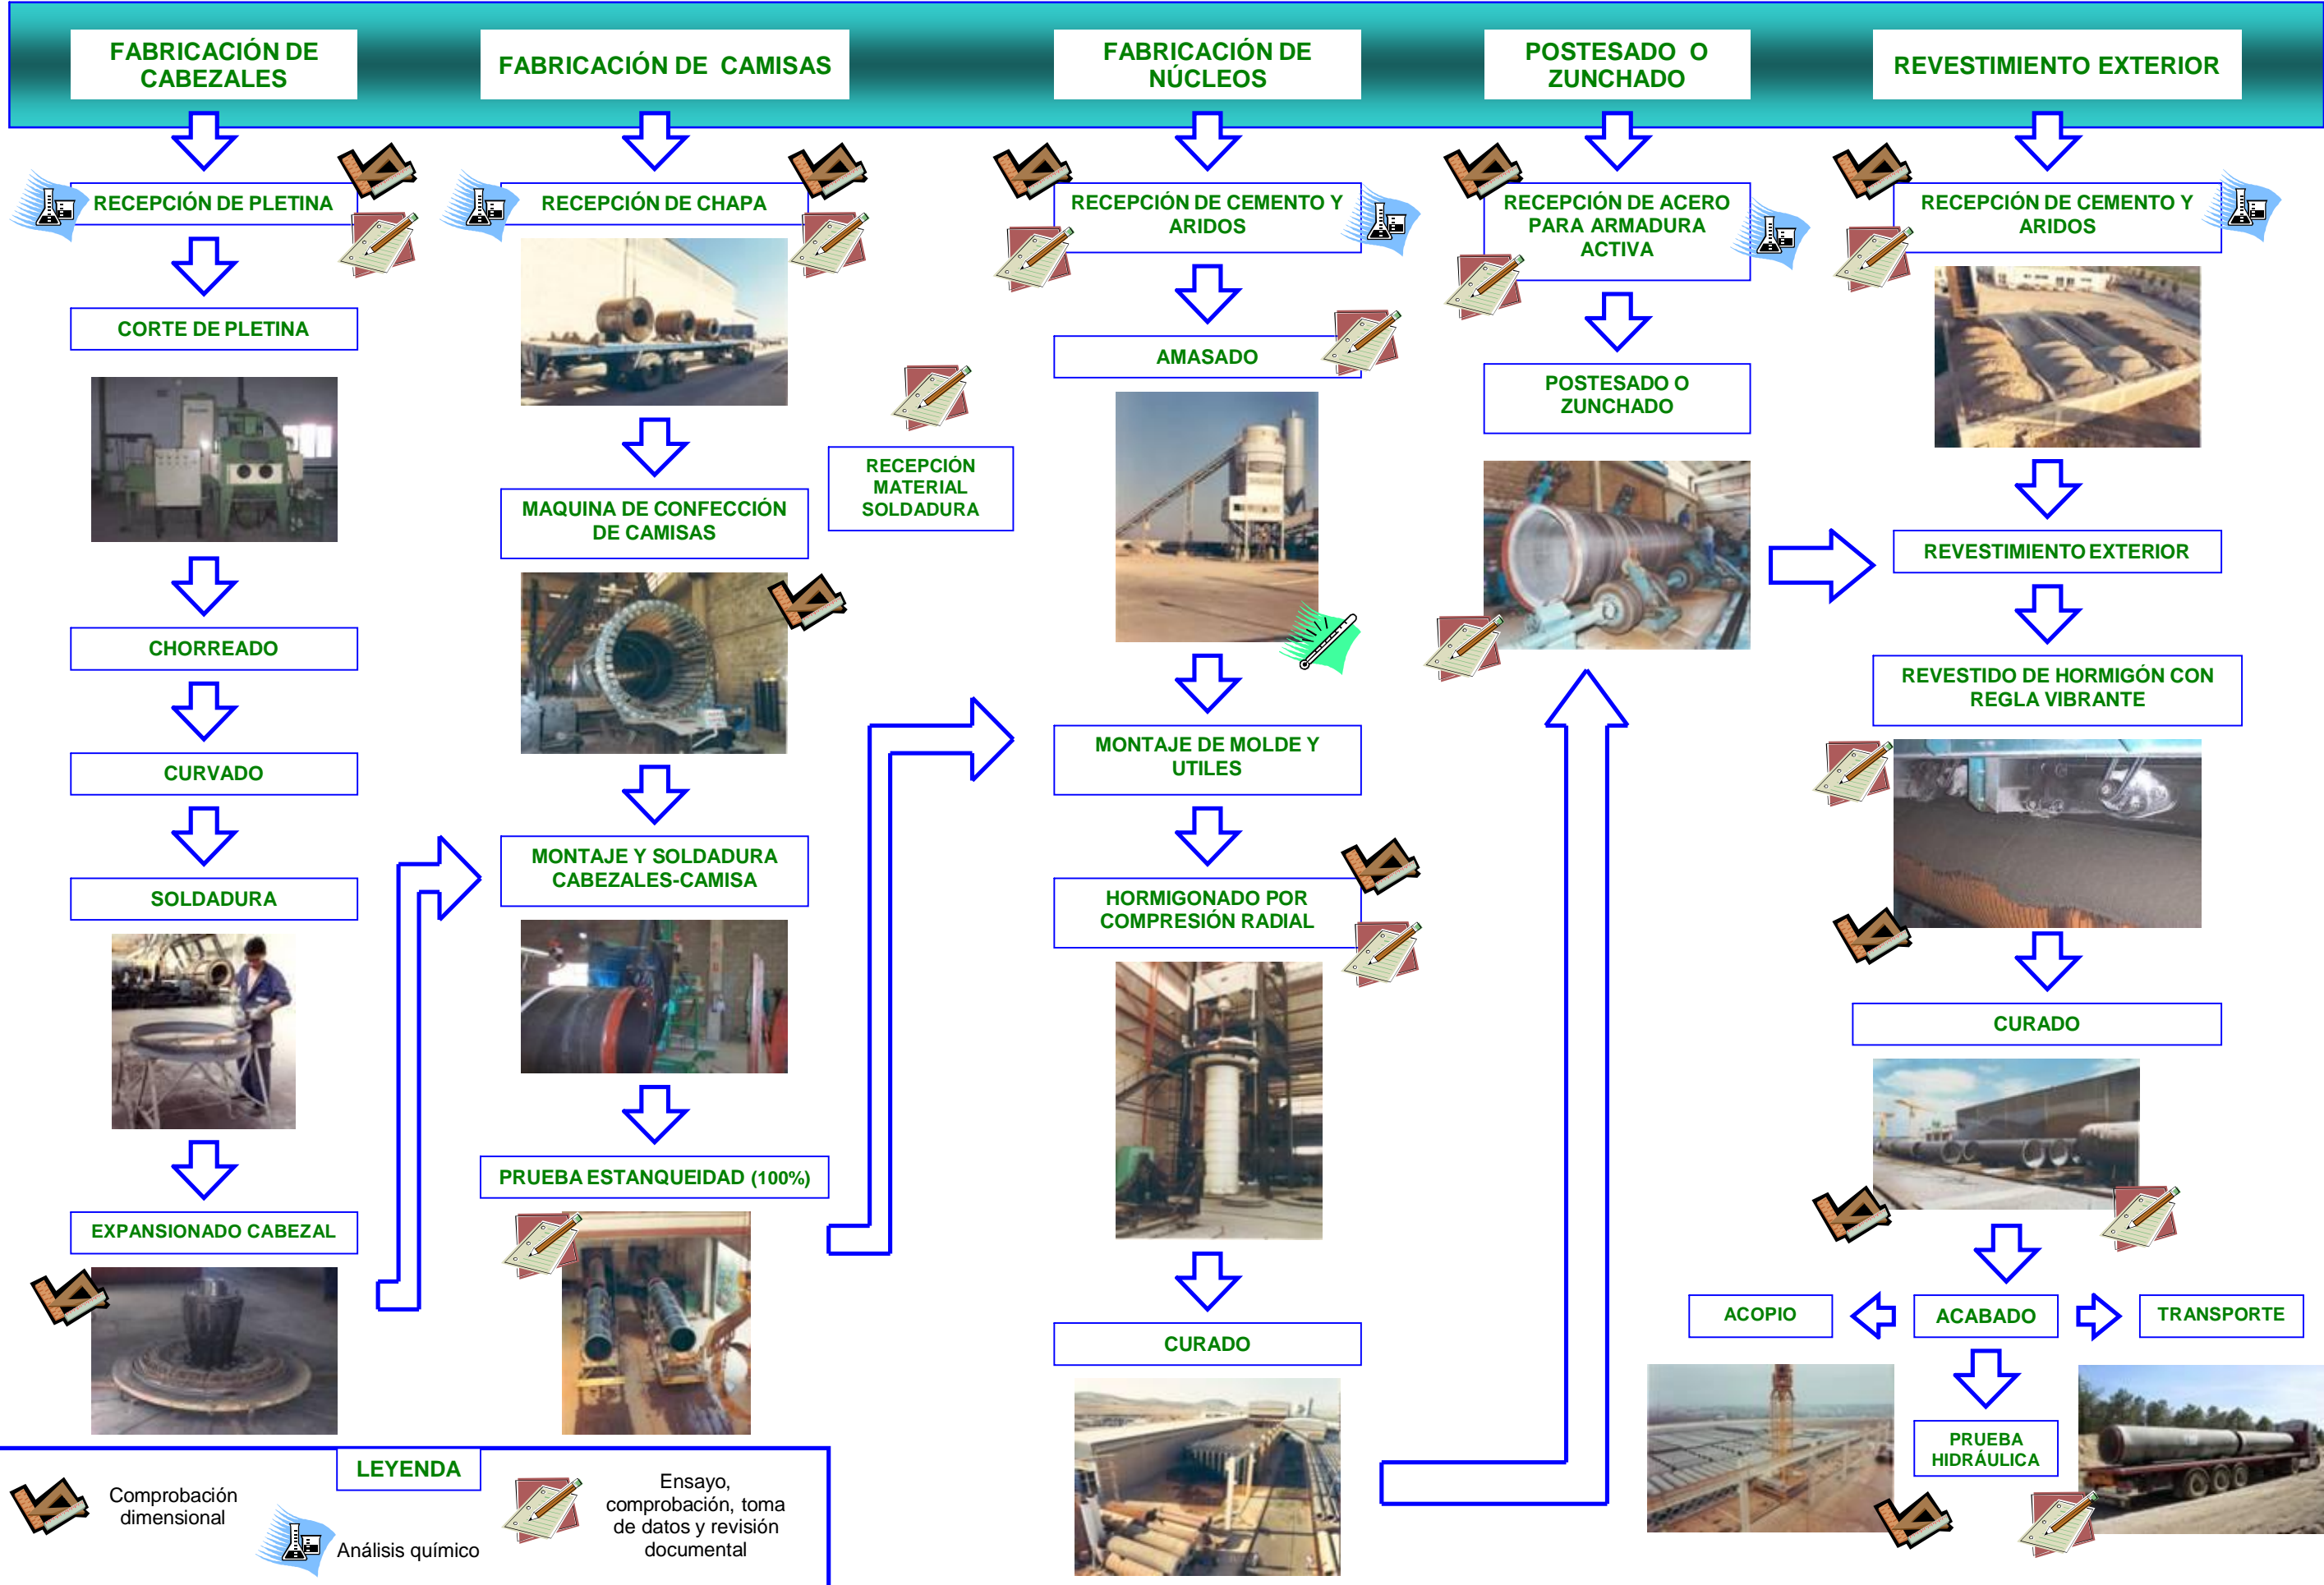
FABRICACIÓN DE CABEZALES

RECEPCIÓN DE PLETINA

CORTE DE PLETINA

CHORREADO

CURVADO

SOLDADURA

EXPANSIONADO CABEZAL

FABRICACIÓN DE CAMISAS

RECEPCIÓN DE CHAPA

MAQUINA DE CONFECCIÓN DE CAMISAS

RECEPCIÓN MATERIAL SOLDADURA

MONTAJE Y SOLDADURA CABEZALES-CAMISA

PRUEBA ESTANQUEIDAD (100%)

FABRICACIÓN DE NÚCLEOS

RECEPCIÓN DE CEMENTO Y ARIDOS

AMASADO

MONTAJE DE MOLDE Y UTILES

HORMIGONADO POR COMPRESIÓN RADIAL

CURADO

POSTESADO O ZUNCHADO

RECEPCIÓN DE ACERO PARA ARMADURA ACTIVA

POSTESADO O ZUNCHADO

REVESTIMIENTO EXTERIOR

RECEPCIÓN DE CEMENTO Y ARIDOS

REVESTIMIENTO EXTERIOR

REVESTIDO DE HORMIGÓN CON REGLA VIBRANTE

CURADO

ACOPIO

ACABADO

TRANSPORTE

PRUEBA HIDRÁULICA

LEYENDA

Comprobación dimensional

Análisis químico

Ensayo, comprobación, toma de datos y revisión documental